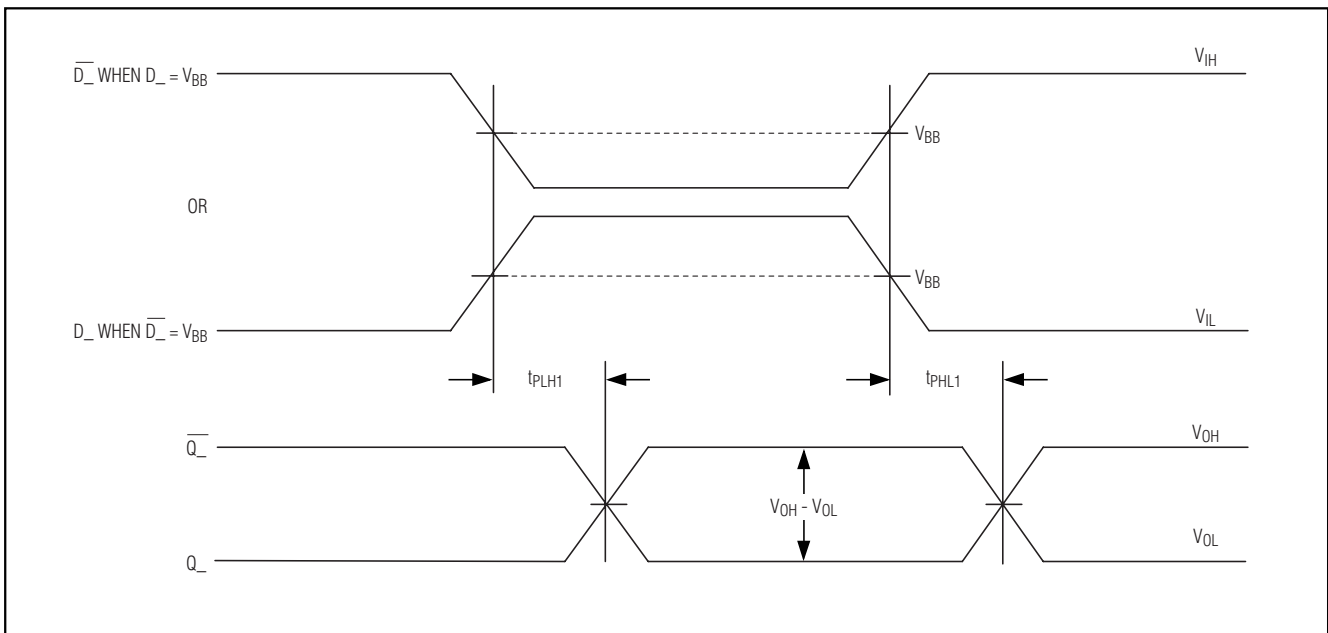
$\overline{D\_}$ WHEN D\_ = $V_{BB}$

$V_{IH}$

$V_{BB}$

OR

$V_{BB}$

D\_ WHEN $\overline{D\_}$ = $V_{BB}$

$V_{IL}$

$t_{PLH1}$

$t_{PHL1}$

$\overline{Q\_}$

$V_{OH}$

$V_{OH}$ - $V_{OL}$

Q\_

$V_{OL}$